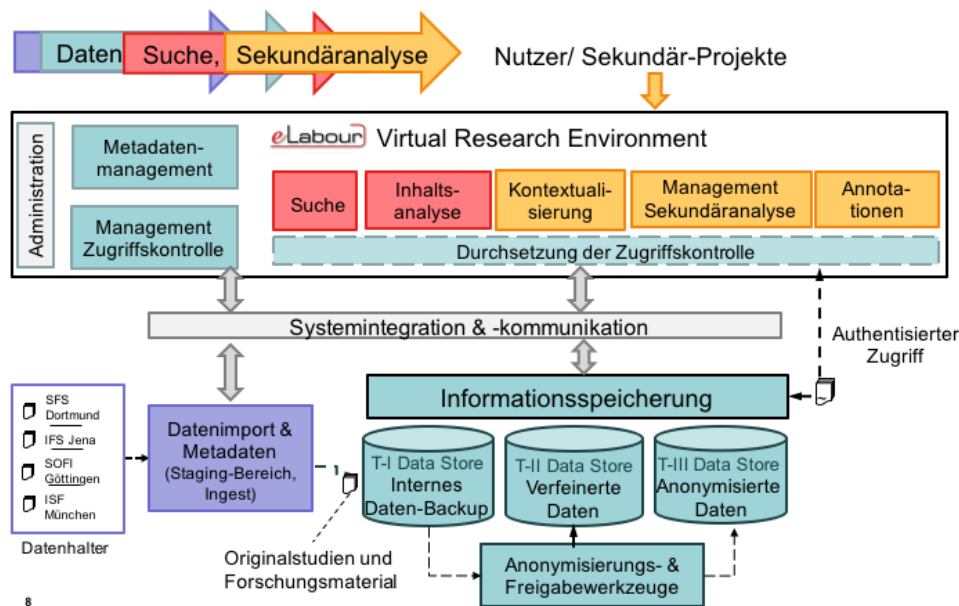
Daten Suche, Sekundäranalyse

Nutzer/ Sekundär-Projekte

Administration

Metadatenmanagement

Management Zugriffskontrolle

eLabour Virtual Research Environment

Suche

Inhaltsanalyse

Kontextualisierung

Management Sekundäranalyse

Annotationen

Durchsetzung der Zugriffskontrolle

Systemintegration & -kommunikation

Authentisierter Zugriff

Informationsspeicherung

SFS Dortmund

IFS Jena

SOFI Göttingen

ISF München

Datenhalter

Datenimport & Metadaten (Staging-Bereich, Ingest)

T-I Data Store Internes Daten-Backup

T-II Data Store Verfeinerte Daten

T-III Data Store Anonymisierte Daten

Originalstudien und Forschungsmaterial

Anonymisierungs- & Freigabewerkzeuge

8